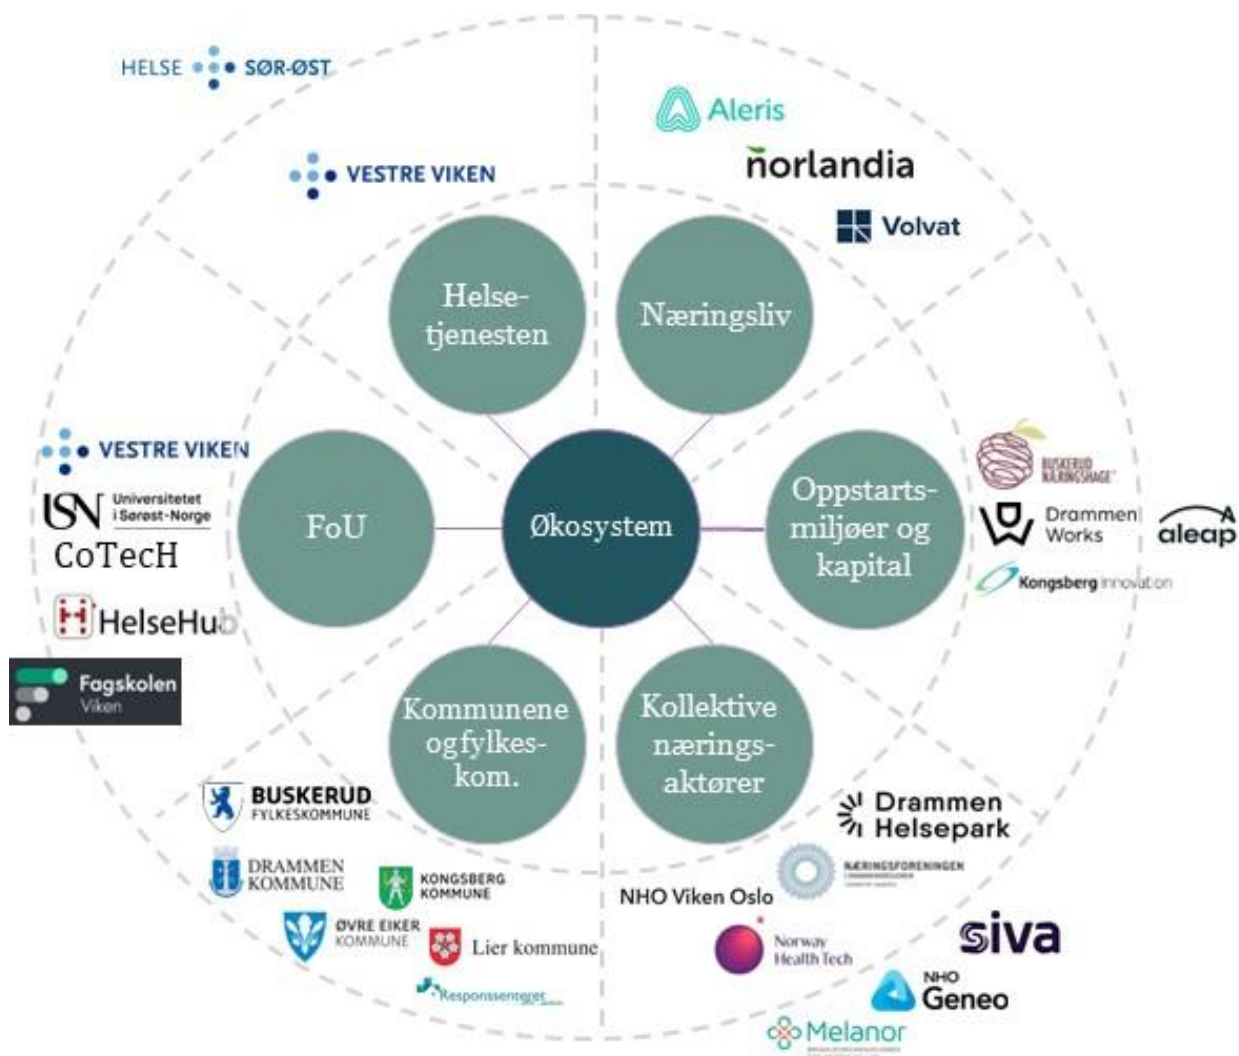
HELSE SØR-ØST

VESTRE VIKEN

Aleris

norlandia

Volvat

Helsetjenesten

Næringsliv

VESTRE VIKEN

USN Universitetet i Sørøst-Norge

CoTecH

HelseHub

Fagskolen Viken

FoU

Økosystem

Oppstartsmiljøer og kapital

BUSKERUD NÆRINGSHAGE

Drammen Works

aleap

Kongsberg innovation

Kommunene og fylkeskom.

Kollektive næringsaktører

BUSKERUD FYLKESKOMMUNE

DRAMMEN KOMMUNE

KONGSBERG KOMMUNE

ØVRE EIKER KOMMUNE

Lier kommune

Responssenteret

Drammen Helsepark

NÆRINGSFORENINGEN

NHO Viken Oslo

Norway Health Tech

siva

NHO Geneo

Melanor